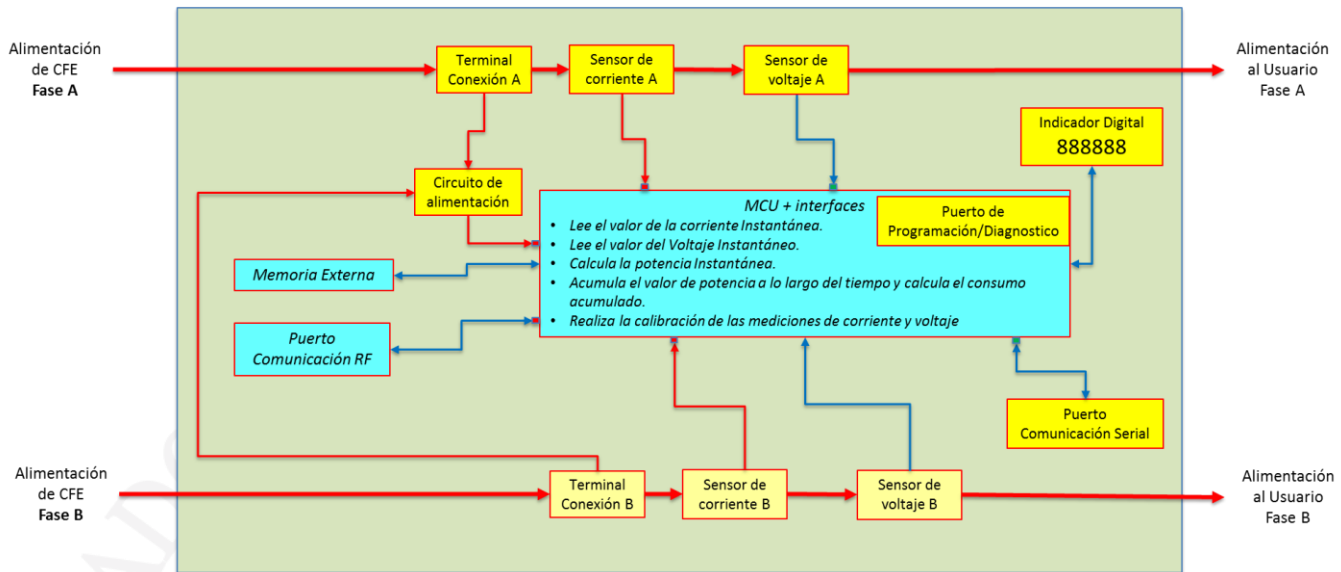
Alimentación de CFE
**Fase A**

Terminal Conexión A

Sensor de corriente A

Sensor de voltaje A

Alimentación al Usuario Fase A

Indicador Digital
888888

Circuito de alimentación

MCU + interfaces
- Lee el valor de la corriente Instantánea.
- Lee el valor del Voltaje Instantáneo.
- Calcula la potencia Instantánea.
- Acumula el valor de potencia a lo largo del tiempo y calcula el consumo acumulado.
- Realiza la calibración de las mediciones de corriente y voltaje

Puerto de Programación/Diagnostico

Memoria Externa

Puerto Comunicación RF

Puerto Comunicación Serial

Alimentación de CFE
**Fase B**

Terminal Conexión B

Sensor de corriente B

Sensor de voltaje B

Alimentación al Usuario Fase B